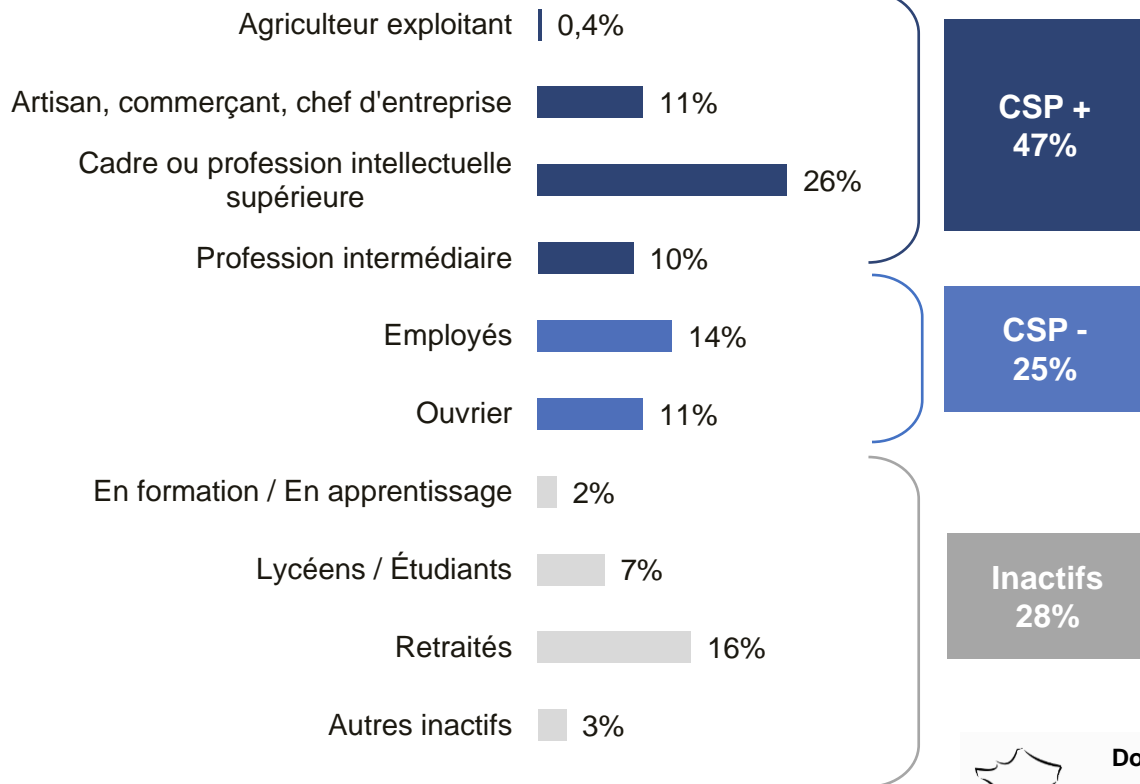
Agriculteur exploitant 0,4%

Artisan, commerçant, chef d'entreprise 11%

Cadre ou profession intellectuelle supérieure 26%

Profession intermédiaire 10%

Employés 14%

Ouvrier 11%

En formation / En apprentissage 2%

Lycéens / Étudiants 7%

Retraités 16%

Autres inactifs 3%

CSP + 47%

CSP - 25%

Inactifs 28%

Do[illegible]